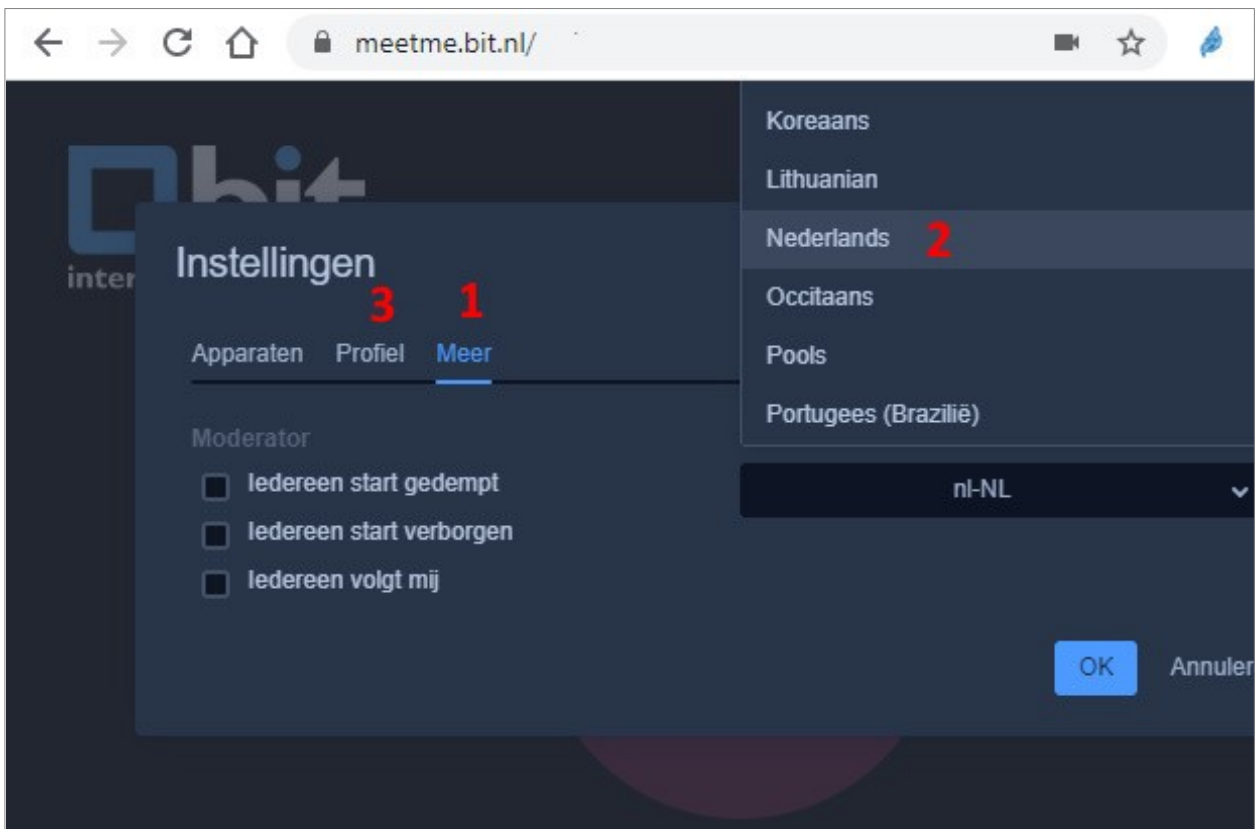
meetme.bit.nl/

bit

inter

Instellingen

3 1

Apparaten Profiel Meer

Moderator

Iedereen start gedempt

Iedereen start verborgen

Iedereen volgt mij

Koreaans

Lithuanian

Nederlands 2

Occitaans

Pools

Portugees (Brazilië)

nl-NL

OK

Annuler